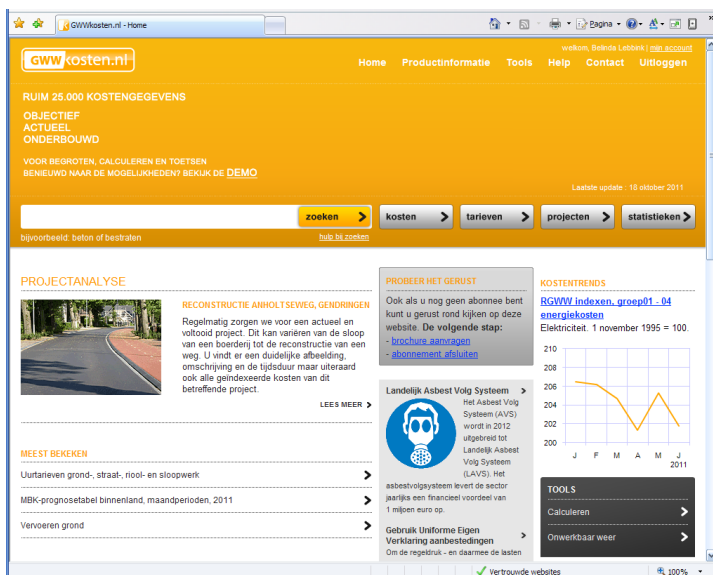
GWWkosten.nl - Home

Pagina

GWWkosten.nl

welkom, Belinda Lebbink | mijn account

Home Productinformatie Tools Help Contact Uitloggen

RUIM 25.000 KOSTENGEGEVENS

OBJECTIEF
ACTUEEL
ONDERBOUWD

VOOR BEGROTEN, CALCULEREN EN TOETSEN
BENIEUWD NAAR DE MOGELIJKHEDEN? BEKIJK DE DEMO

Laatste update : 18 oktober 2011

zoeken
kosten
tarieven
projecten
statistieken

bijvoorbeeld: beton of bestraten
hulp bij zoeken

PROJECTANALYSE

RECONSTRUCTIE ANHOLTSEWEG, GENDRINGEN

Regelmatig zorgen we voor een actueel en voltooid project. Dit kan variëren van de sloop van een boerderij tot de reconstructie van een weg. U vindt er een duidelijke afbeelding, omschrijving en de tijdsduur maar uiteraard ook alle geïndexeerde kosten van dit betreffende project.

LEES MEER

MEEST BEKEKEN

Uurtarieven grond-, straat-, riool- en sloopwerk

MBK-prognosetabel binnenland, maandperioden, 2011

Vervoeren grond

PROBEER HET GERUST

Ook als u nog geen abonnee bent kunt u gerust rond kijken op deze website. De volgende stap:
- brochure aanvragen
- abonnement afsluiten

Landelijk Asbest Volg Systeem

Het Asbest Volg Systeem (AVS) wordt in 2012 uitgebreid tot Landelijk Asbest Volg Systeem (LAVS). Het asbestvolgsysteem levert de sector jaarlijks een financieel voordeel van 1 miljoen euro op.

Gebruik Uniforme Eigen Verklaring aanbestedingen

Om de regeldruk - en daarmee de lasten

KOSTENTRENDS

RGWW indexen, groep01 - 04 energiekosten

Elektriciteit. 1 november 1995 = 100.

210
208
206
204
202
200

J F M A M J
2011

TOOLS

Calculeren

Onwerkbaar weer

Vertrouwde websites

100%